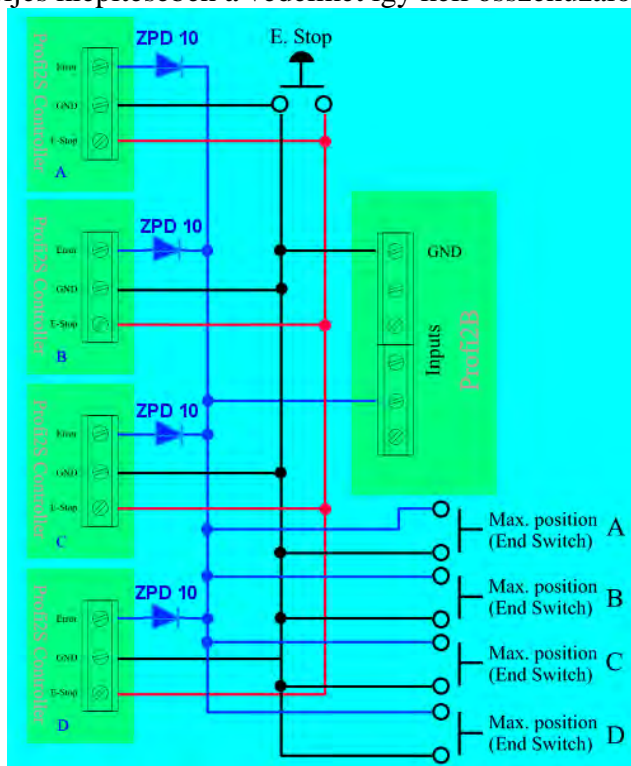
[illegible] a védelmet így kell összekapcsolni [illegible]

Profi2S Controller
Error
GND
E-Stop
A

ZPD 10

E. Stop

Profi2S Controller
Error
GND
E-Stop
B

ZPD 10

GND

Inputs
Profi2B

Profi2S Controller
Error
GND
E-Stop
C

ZPD 10

Profi2S Controller
Error
GND
E-Stop
D

ZPD 10

Max. position (End Switch) A

Max. position (End Switch) B

Max. position (End Switch) C

Max. position (End Switch) D